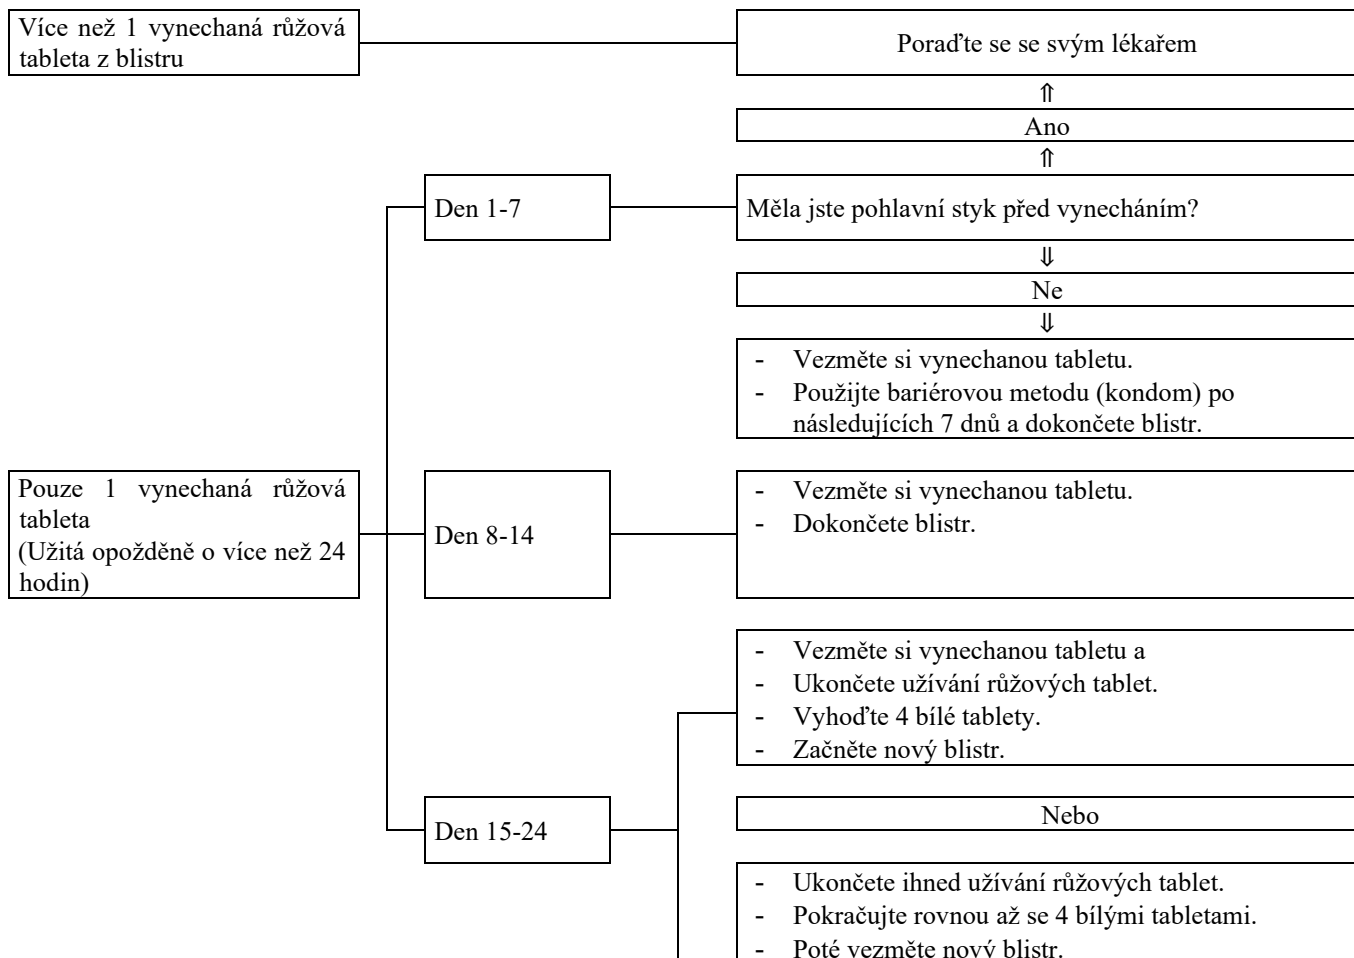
Více než 1 vynechaná růžová tableta z blistru

Poraďte se se svým lékařem

⇑

Ano

⇑

Den 1-7

Měla jste pohlavní styk před vynecháním?

⇓

Ne

⇓

- Vezměte si vynechanou tabletu.
- Použijte bariérovou metodu (kondom) po následujících 7 dnů a dokončete blistr.

Pouze 1 vynechaná růžová tableta
(Užitá opožděně o více než 24 hodin)

Den 8-14

- Vezměte si vynechanou tabletu.
- Dokončete blistr.

- Vezměte si vynechanou tabletu a
- Ukončete užívání růžových tablet.
- Vyhoďte 4 bílé tablety.
- Začněte nový blistr.

Den 15-24

Nebo

- Ukončete ihned užívání růžových tablet.
- Pokračujte rovnou až se 4 bílými tabletami.
- Poté vezměte nový blistr.